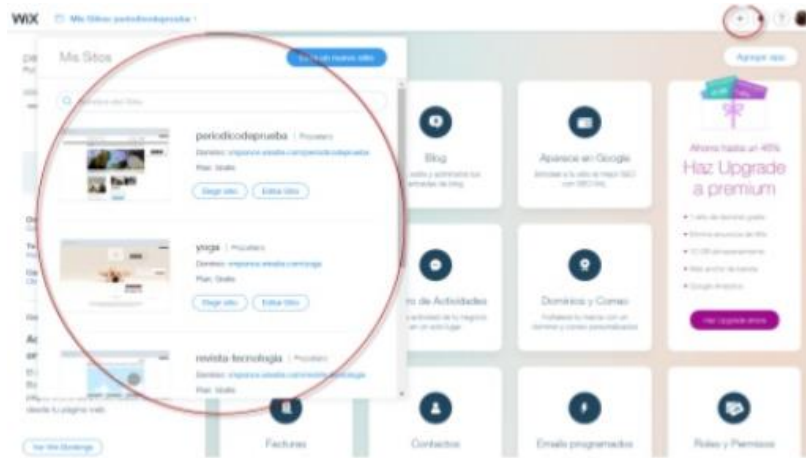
WiX Mis Sitios: periodicodeprueba

Mis Sitios

Crear un nuevo sitio

Agregar app

periodicodeprueba | Propietario
Dominio: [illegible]
Plan: Gratis
Elegir sitio Editar Sitio

yoga | Propietario
Dominio: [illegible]
Plan: Gratis
Elegir sitio Editar Sitio

revista-tecnologia | Propietario
Dominio: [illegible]
Plan: Gratis

Blog
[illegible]

Aparece en Google
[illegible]

Ahorra hasta un 45%
Haz Upgrade a premium

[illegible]

de Actividades
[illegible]

Dominios y Correo
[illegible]

Haz Upgrade ahora

Facturas

Contactos

Emails programados

Roles y Permisos

desde tu página web